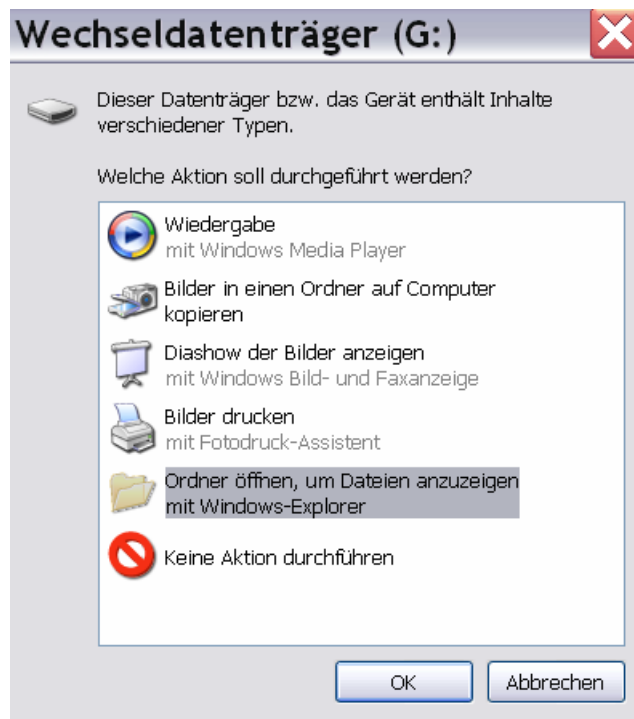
Wechseldatenträger (G:)

Dieser Datenträger bzw. das Gerät enthält Inhalte verschiedener Typen.

Welche Aktion soll durchgeführt werden?

Wiedergabe
mit Windows Media Player

Bilder in einen Ordner auf Computer kopieren

Diashow der Bilder anzeigen
mit Windows Bild- und Faxanzeige

Bilder drucken
mit Fotodruck-Assistent

Ordner öffnen, um Dateien anzuzeigen
mit Windows-Explorer

Keine Aktion durchführen

OK
Abbrechen